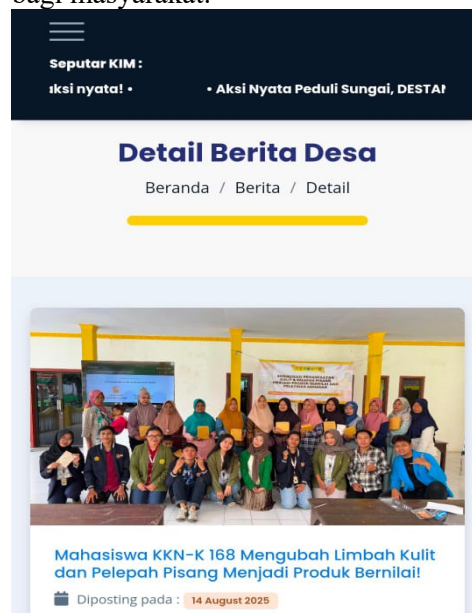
bagi masyarakat.

Seputar KIM :

ıksi nyata! •

• Aksi Nyata Peduli Sungai, DESTAI

Detail Berita Desa

Beranda / Berita / Detail

Mahasiswa KKN-K 168 Mengubah Limbah Kulit dan Pelepah Pisang Menjadi Produk Bernilai!

Diposting pada : 14 August 2025